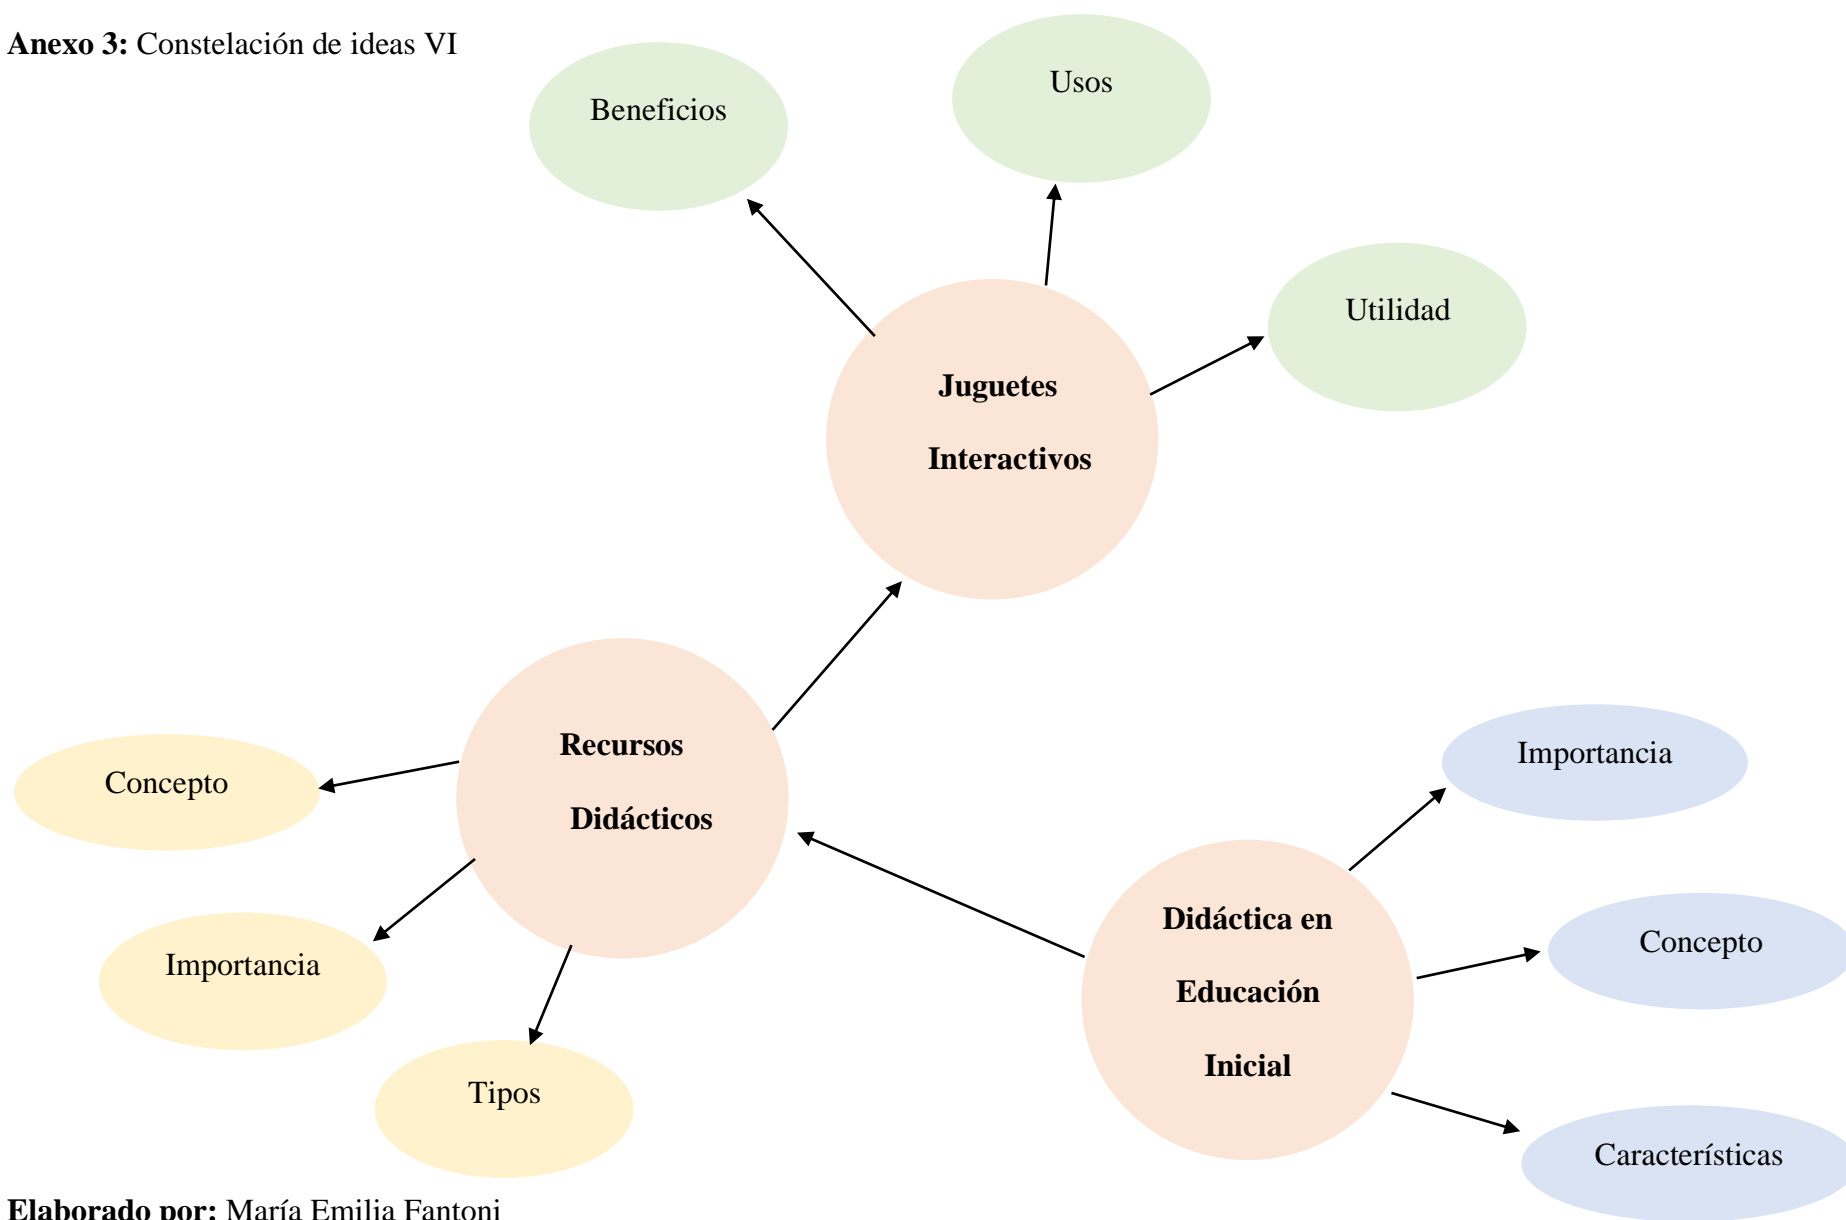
**Anexo 3:** Constelación de ideas VI

Beneficios

Usos

Utilidad

**Juguetes Interactivos**

**Recursos Didácticos**

Concepto

Importancia

Tipos

Importancia

**Didáctica en Educación Inicial**

Concepto

Características

**Elaborado por:** María Emilia Fantoni